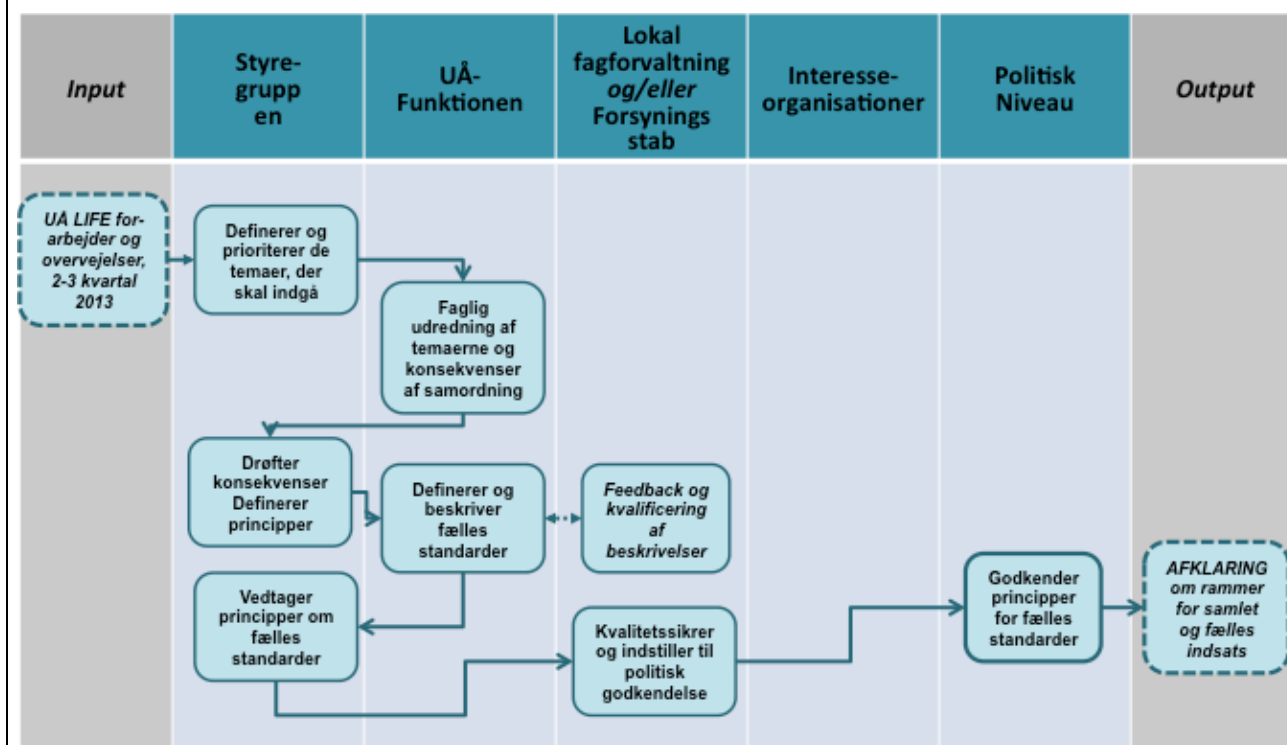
| Input | Styre-grupp en | UÅ-Funktionen | Lokal fagforvaltning og/eller Forsynings stab | Interesse-organisationer | Politisk Niveau | Output |
|---|---|---|---|---|---|---|

UÅ LIFE forarbejder og overvejelser, 2-3 kvartal 2013

Definerer og prioriterer de temaer, der skal indgå

Faglig udredning af temaerne og konsekvenser af samordning

Drøfter konsekvenser Definerer principper

Definerer og beskriver fælles standarder

Feedback og kvalificering af beskrivelser

Vedtager principper om fælles standarder

Kvalitetssikrer og indstiller til politisk godkendelse

Godkender principper for fælles standarder

AFKLARING om rammer for samlet og fælles indsats